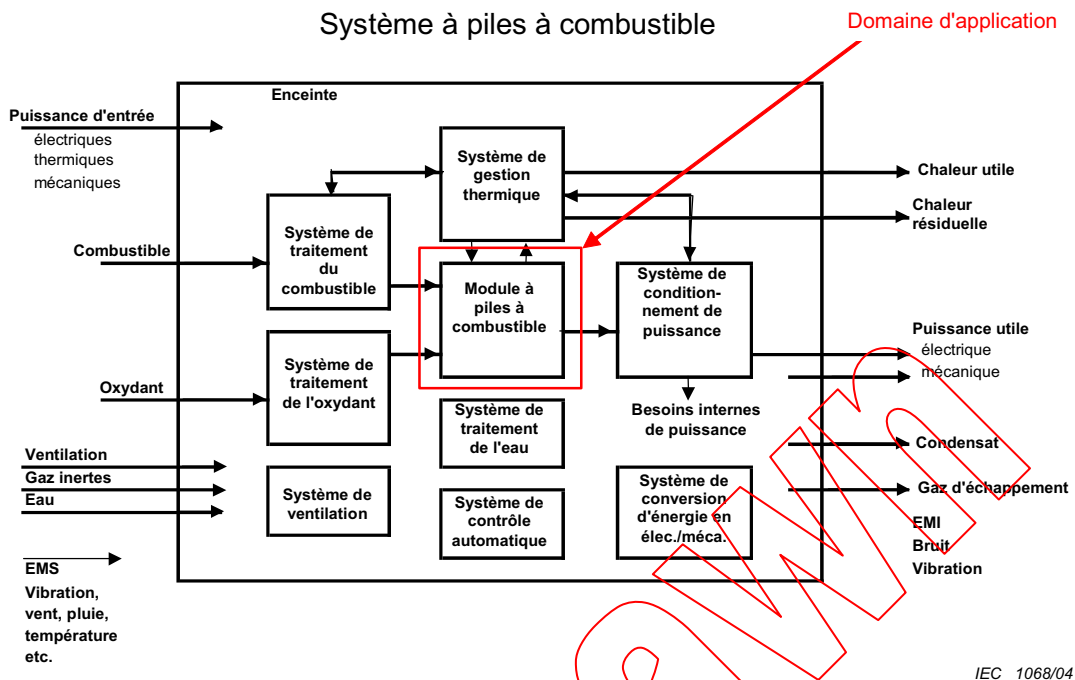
Système à piles à combustible

Domaine d'application

Enceinte

Puissance d'entrée
électriques
thermiques
mécaniques

Combustible

Oxydant

Ventilation
Gaz inertes
Eau

EMS
Vibration, vent, pluie, température etc.

Système de gestion thermique

Système de traitement du combustible

Module à piles à combustible

Système de conditionnement de puissance

Système de traitement de l'oxydant

Système de traitement de l'eau

Besoins internes de puissance

Système de ventilation

Système de contrôle automatique

Système de conversion d'énergie en élec./méca.

Chaleur utile

Chaleur résiduelle

Puissance utile
électrique
mécanique

Condensat

Gaz d'échappement

EMI
Bruit
Vibration

IEC 1068/04